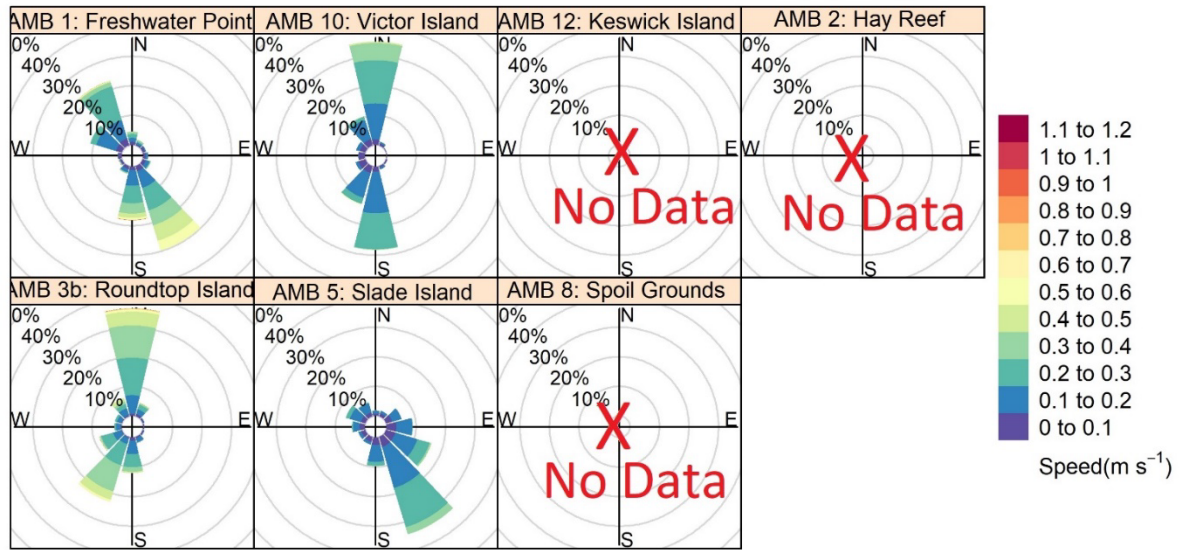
AMB 1: Freshwater Point
0%
40%
30%
20%
10%
N
W
E
S

AMB 10: Victor Island
0%
40%
30%
20%
10%
N
W
E
S

AMB 12: Keswick Island
0%
40%
30%
20%
10%
N
W
E
S
X
No Data

AMB 2: Hay Reef
0%
40%
30%
20%
10%
N
W
E
S
X
No Data

AMB 3b: Roundtop Island
0%
40%
30%
20%
10%
W
E
S

AMB 5: Slade Island
0%
40%
30%
20%
10%
N
W
E
S

AMB 8: Spoil Grounds
0%
40%
30%
20%
10%
N
W
E
S
X
No Data

1.1 to 1.2
1 to 1.1
0.9 to 1
0.8 to 0.9
0.7 to 0.8
0.6 to 0.7
0.5 to 0.6
0.4 to 0.5
0.3 to 0.4
0.2 to 0.3
0.1 to 0.2
0 to 0.1
Speed(m $s^{-1}$)